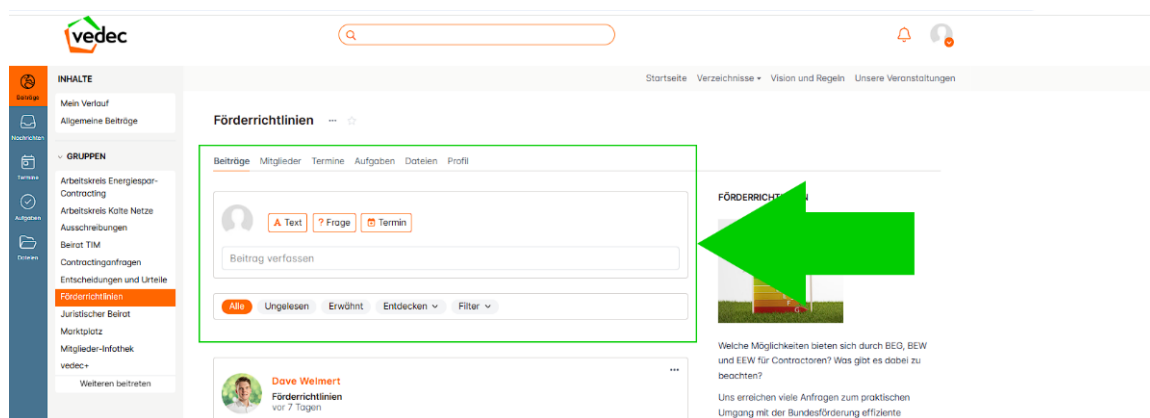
vedec

Beiträge
Nachrichten
Termine
Aufgaben
Dateien

INHALTE
Mein Verlauf
Allgemeine Beiträge

GRUPPEN
Arbeitskreis Energiespar-Contracting
Arbeitskreis Kalte Netze
Ausschreibungen
Beirat TIM
Contractinganfragen
Entscheidungen und Urteile
Förderrichtlinien
Juristischer Beirat
Marktplatz
Mitglieder-Infothek
vedec+
Weiteren beitreten

Startseite Verzeichnisse Vision und Regeln Unsere Veranstaltungen

Förderrichtlinien ···

Beiträge Mitglieder Termine Aufgaben Dateien Profil

Text ? Frage Termin

Beitrag verfassen

Alle Ungelesen Erwähnt Entdecken Filter

FÖRDERRICHT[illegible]N

Welche Möglichkeiten bieten sich durch BEG, BEW und EEW für Contractoren? Was gibt es dabei zu beachten?

Uns erreichen viele Anfragen zum praktischen Umgang mit der Bundesförderung effiziente

Dave Welmert
Förderrichtlinien
vor 7 Tagen
···